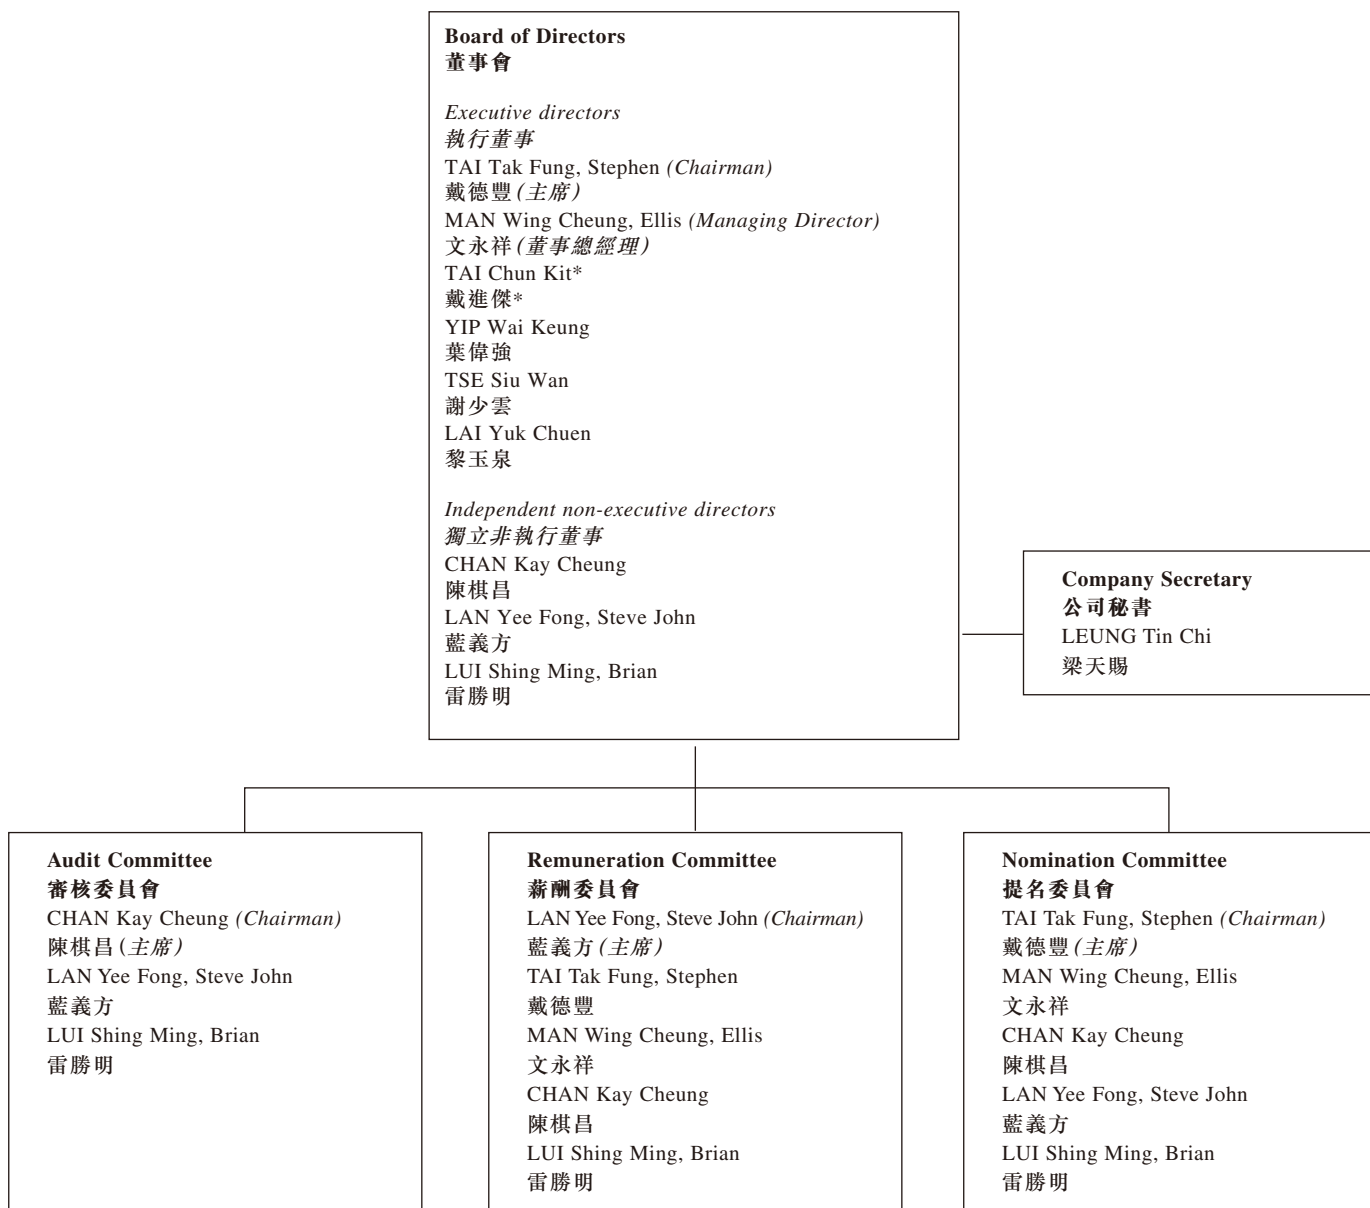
Board of Directors
董事會

Executive directors
執行董事
TAI Tak Fung, Stephen (Chairman)
戴德豐(主席)
MAN Wing Cheung, Ellis (Managing Director)
文永祥(董事總經理)
TAI Chun Kit*
戴進傑*
YIP Wai Keung
葉偉強
TSE Siu Wan
謝少雲
LAI Yuk Chuen
黎玉泉

Independent non-executive directors
獨立非執行董事
CHAN Kay Cheung
陳棋昌
LAN Yee Fong, Steve John
藍義方
LUI Shing Ming, Brian
雷勝明

Company Secretary
公司秘書
LEUNG Tin Chi
梁天賜

Audit Committee
審核委員會
CHAN Kay Cheung (Chairman)
陳棋昌(主席)
LAN Yee Fong, Steve John
藍義方
LUI Shing Ming, Brian
雷勝明

Remuneration Committee
薪酬委員會
LAN Yee Fong, Steve John (Chairman)
藍義方(主席)
TAI Tak Fung, Stephen
戴德豐
MAN Wing Cheung, Ellis
文永祥
CHAN Kay Cheung
陳棋昌
LUI Shing Ming, Brian
雷勝明

Nomination Committee
提名委員會
TAI Tak Fung, Stephen (Chairman)
戴德豐(主席)
MAN Wing Cheung, Ellis
文永祥
CHAN Kay Cheung
陳棋昌
LAN Yee Fong, Steve John
藍義方
LUI Shing Ming, Brian
雷勝明